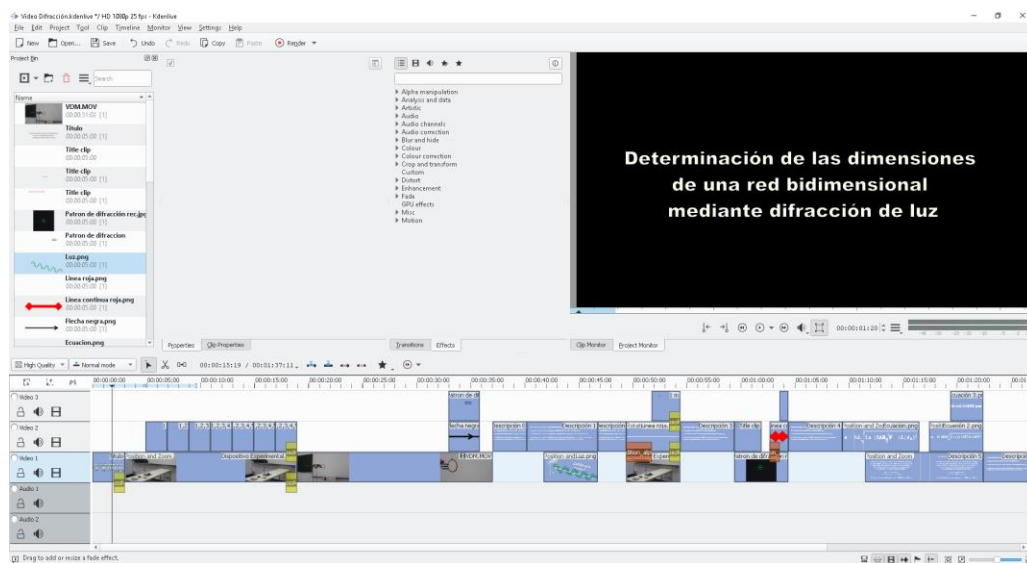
Video Difracción.kdenlive */ HD 1080p 25 fps - Kdenlive
File Edit Project Tool Clip Timeline Monitor View Settings Help
New Open... Save Undo Redo Copy Paste Render

Project Bin
Search
Name
VDM.MOV
00:00:51:02 [1]
Titulo
00:00:05:00 [1]
Title clip
00:00:05:00
Title clip
00:00:05:00 [1]
Title clip
00:00:05:00 [1]
Patron de difracción rec.jpg
00:00:05:00 [1]
Patron de difraccion
00:00:05:00 [1]
Luz.png
00:00:05:00 [1]
Linea roja.png
00:00:05:00 [1]
Linea continua roja.png
00:00:05:00 [1]
Flecha negra.png
00:00:05:00 [1]
Ecuacion.png

Properties Clip Properties

Alpha manipulation
Analysis and data
Artistic
Audio
Audio channels
Audio correction
Blur and hide
Colour
Colour correction
Crop and transform
Custom
Distort
Enhancement
Fade
GPU effects
Misc
Motion

Transitions Effects

Determinación de las dimensiones de una red bidimensional mediante difracción de luz

Clip Monitor Project Monitor
00:00:01:20

High Quality Normal mode 00:00:15:19 / 00:01:37:11

00:00:00:00 00:00:05:00 00:00:10:00 00:00:15:00 00:00:20:00 00:00:25:00 00:00:30:00 00:00:35:00 00:00:40:00 00:00:45:00 00:00:50:00 00:00:55:00 00:01:00:00 00:01:05:00 00:01:10:00 00:01:15:00 00:01:20:00

Video 3
Video 2
Video 1
Audio 1
Audio 2

Patron de dif
Ecuación 3.p
Flecha negra
Descripción 1
Descripción 2
Descripción 3
Linea roja
Title clip
Descripción 4
Position and Zoom
Ecuación 2.png
Titulo
Position and Zoom
Dispositivo Experimental
VDM.MOV
Position and Zoom
Patron de difracción
Position and Zoom
Descripción 5

Drag to add or resize a fade effect.